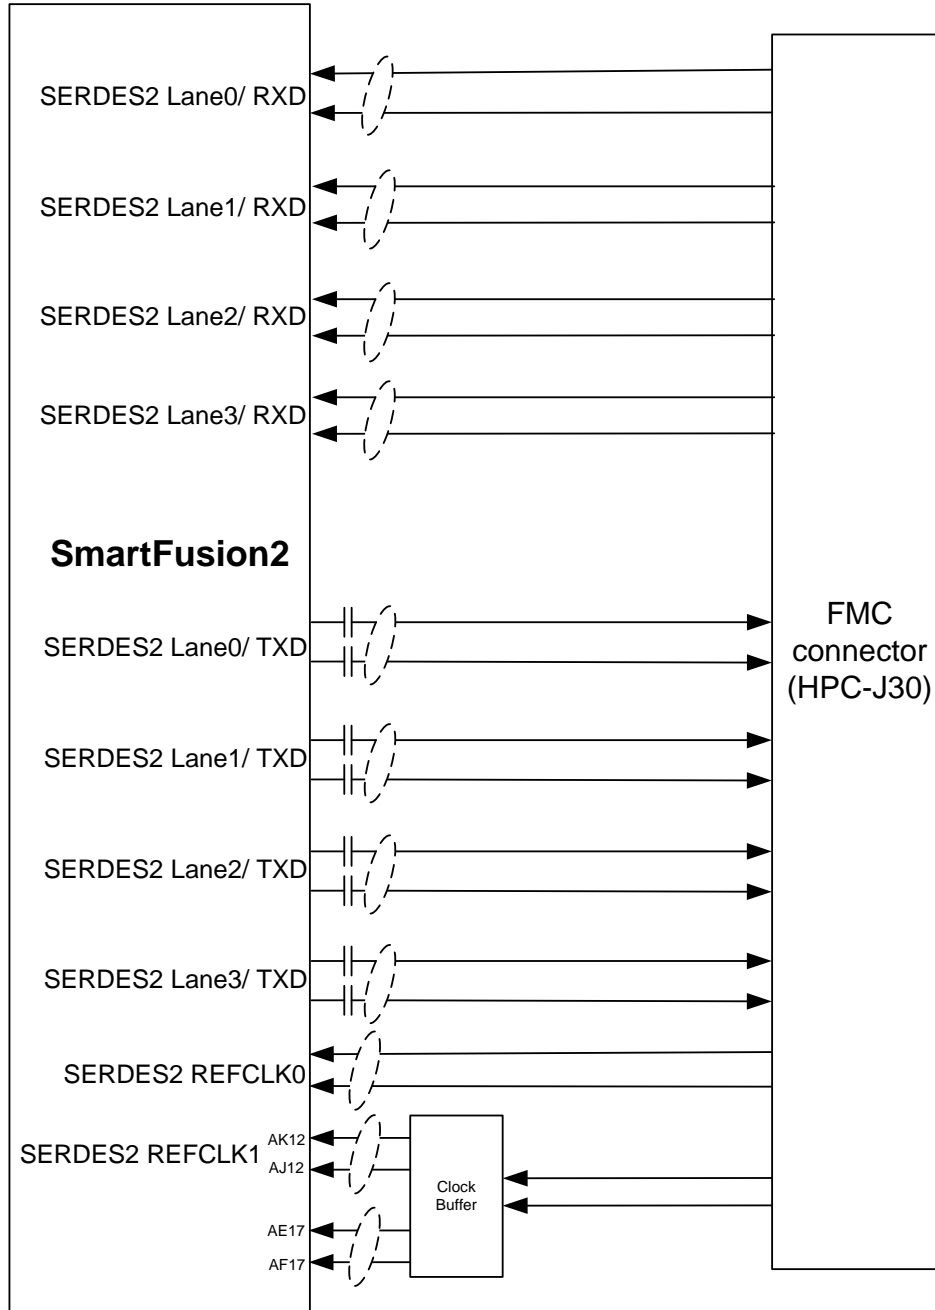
SERDES2 Lane0/ RXD

SERDES2 Lane1/ RXD

SERDES2 Lane2/ RXD

SERDES2 Lane3/ RXD

SmartFusion2

SERDES2 Lane0/ TXD

SERDES2 Lane1/ TXD

SERDES2 Lane2/ TXD

SERDES2 Lane3/ TXD

SERDES2 REFCLK0

SERDES2 REFCLK1

AK12

AJ12

AE17

AF17

Clock Buffer

FMC connector (HPC-J30)